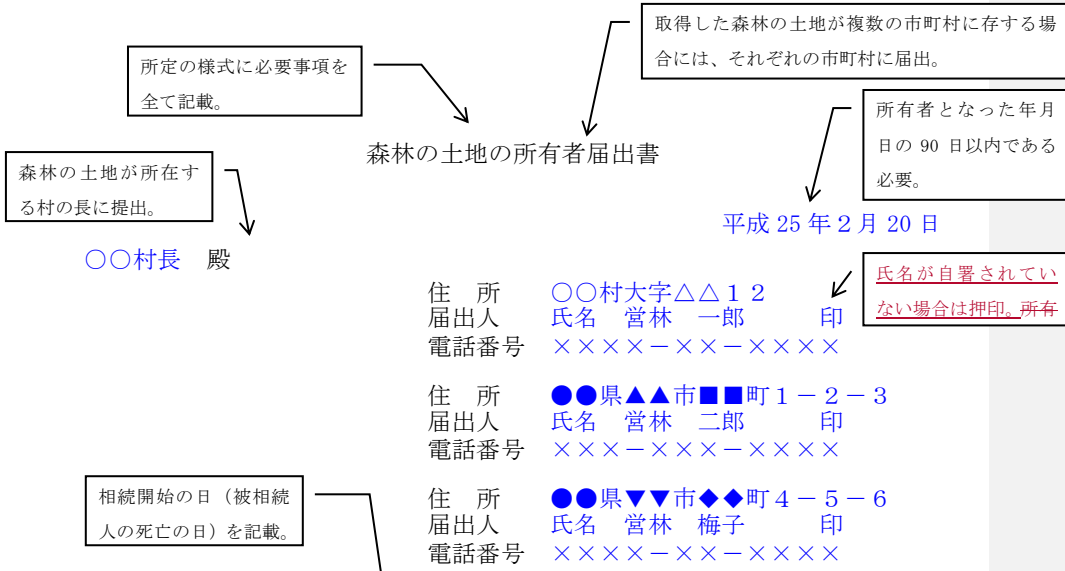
所定の様式に必要事項を全て記載。

取得した森林の土地が複数の市町村に存する場合には、それぞれの市町村に届出。

所有者となった年月日の 90 日以内である必要。

森林の土地の所有者届出書

森林の土地が所在する村の長に提出。

平成 25 年 2 月 20 日

○○村長　殿

氏名が自署されていない場合は押印。所有

住　所　○○村大字△△１２
届出人　氏名　営林　一郎　　印
電話番号　××××－××－××××

住　所　●●県▲▲市■■町１－２－３
届出人　氏名　営林　二郎　　印
電話番号　×××－×××－××××

相続開始の日（被相続人の死亡の日）を記載。

住　所　●●県▼▼市◆◆町４－５－６
届出人　氏名　営林　梅子　　印
電話番号　××××－××－××××